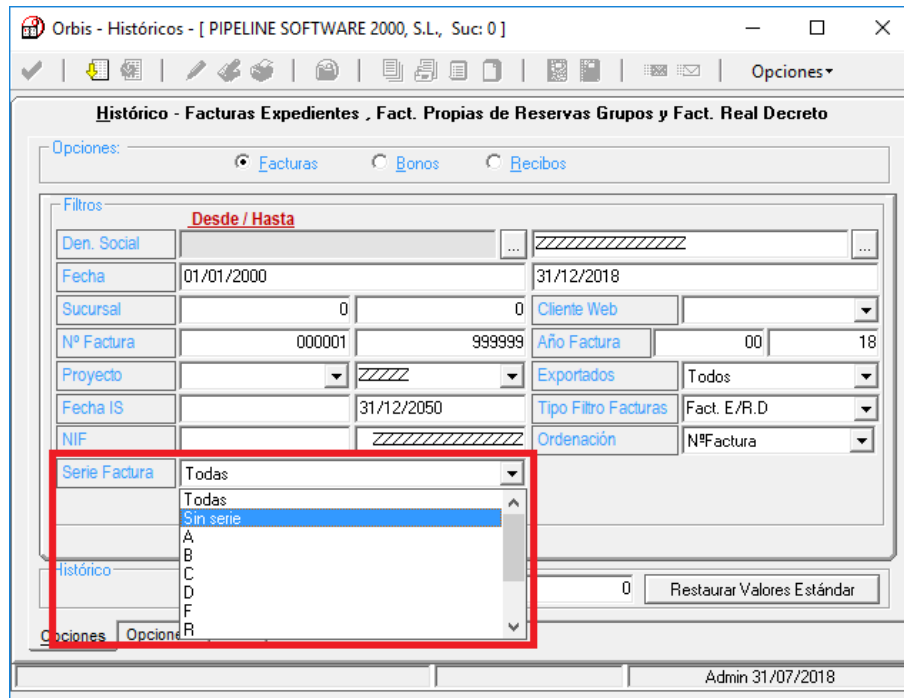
Orbis - Históricos - [ PIPELINE SOFTWARE 2000, S.L., Suc: 0 ]

Opciones▾

Histórico - Facturas Expedientes , Fact. Propias de Reservas Grupos y Fact. Real Decreto

Opciones:
Facturas
Bonos
Recibos

Filtros
Desde / Hasta

| | | | | |
|---|---|---|---|---|
| Den. Social | | ... | ZZZZZZZZZZZZZZZ | ... |
| Fecha | 01/01/2000 | | 31/12/2018 | |
| Sucursal | 0 | 0 | Cliente Web | |
| Nº Factura | 000001 | 999999 | Año Factura | 00 | 18 |
| Proyecto | | ZZZZZ | Exportados | Todos |
| Fecha IS | | 31/12/2050 | Tipo Filtro Facturas | Fact. E/R.D |
| NIF | | ZZZZZZZZZZZZZZZ | Ordenación | NºFactura |
| Serie Factura | Todas | | | |

Todas
Sin serie
A
B
C
D
F
R

Histórico
0
Restaurar Valores Estándar

Opciones
Opcione

Admin 31/07/2018